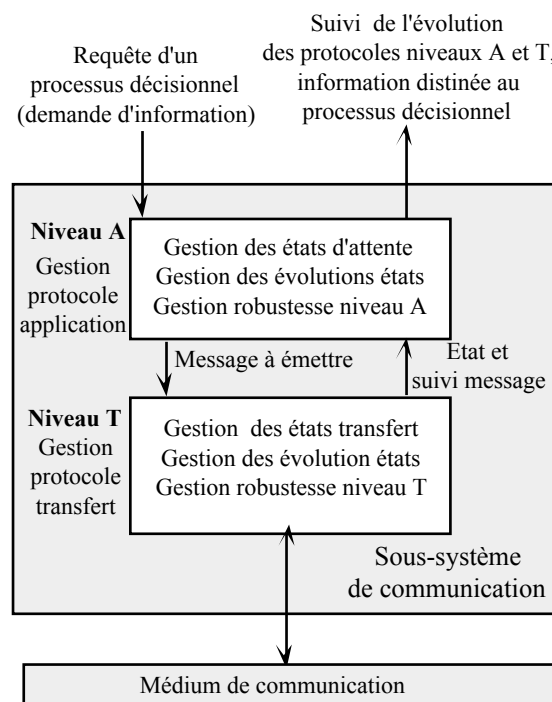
Requête d'un processus décisionnel (demande d'information)

Suivi de l'évolution des protocoles niveaux A et T, information distinée au processus décisionnel

Niveau A
Gestion protocole application

Gestion des états d'attente
Gestion des évolutions états
Gestion robustesse niveau A

Message à émettre

Etat et suivi message

Niveau T
Gestion protocole transfert

Gestion des états transfert
Gestion des évolution états
Gestion robustesse niveau T

Sous-système de communication

Médium de communication